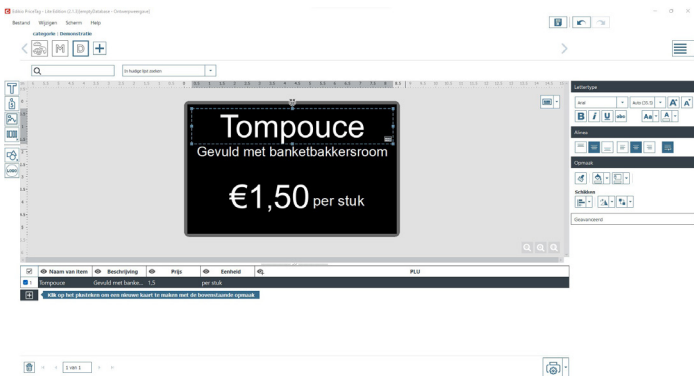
Edikio Price Tag - Lite Edition (C:\Demo\Database - Onbenoemd)

Bestand Wijzigen Scherm Help

categorie : Demonstratie

In huidige lijst zoeken

Tompouce

Gevuld met banketbakkersroom

€1,50 per stuk

Lettertype

Arial

Auto (35.3)

Alinea

Opmaak

Schikken

Geavanceerd

| | Naam van item | Beschrijving | Prijs | Eenheid | PLU |
|---|---|---|---|---|---|
| 1 | Tompouce | Gevuld met banke... | 1,5 | per stuk | |

Klik op het plusteken om een nieuwe kaart te maken met de bovenstaande opmaak

1 van 1